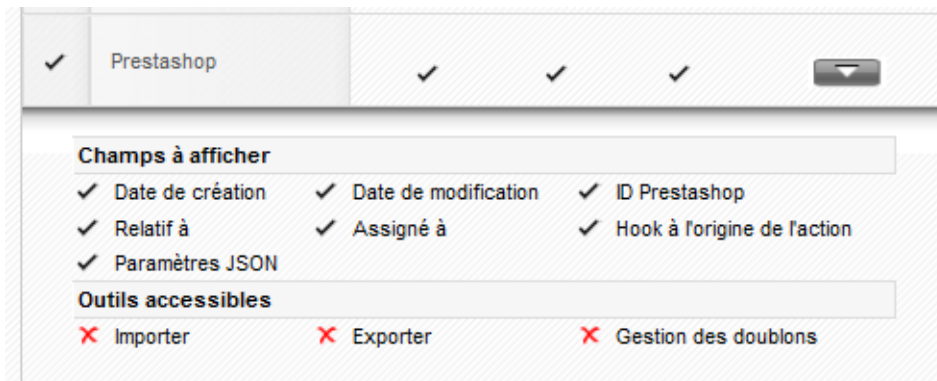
✓ Prestashop ✓ ✓ ✓

Champs à afficher

✓ Date de création ✓ Date de modification ✓ ID Prestashop

✓ Relatif à ✓ Assigné à ✓ Hook à l'origine de l'action

✓ Paramètres JSON

Outils accessibles

✗ Importer ✗ Exporter ✗ Gestion des doublons